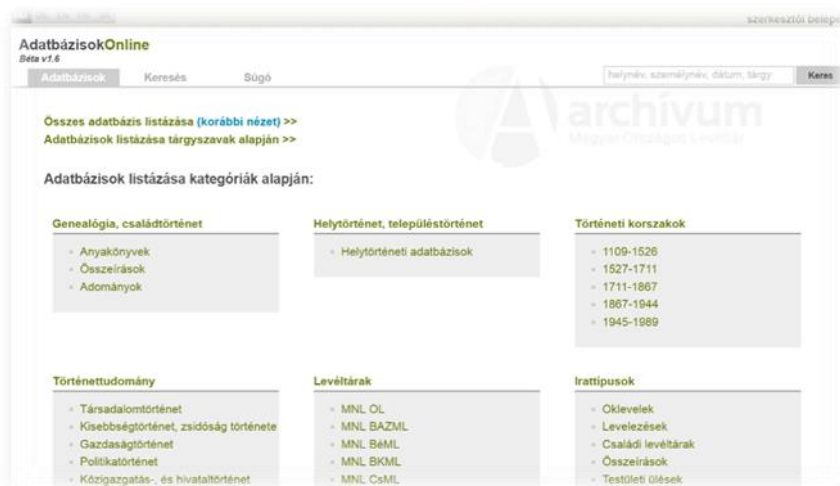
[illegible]
szerkesztői belép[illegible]

AdatbázisokOnline
Béta v1.6

Adatbázisok
Keresés
Súgó

helynév, személynév, dátum, tárgy
Keres

archívum
Magyar Országos Levéltár

Összes adatbázis listázása (korábbi nézet) >>
Adatbázisok listázása tárgyszavak alapján >>

Adatbázisok listázása kategóriák alapján:

Genealógia, családtörténet
- Anyakönyvek
- Összeírások
- Adományok

Helytörténet, településtörténet
- Helytörténeti adatbázisok

Történeti korszakok
- 1109-1526
- 1527-1711
- 1711-1867
- 1867-1944
- 1945-1989

Történettudomány
- Társadalomtörténet
- Kisebbségtörténet, zsidóság története
- Gazdaságtörténet
- Politikatörténet
- Közigazgatás-, és hivataltörténet

Levéltárak
- MNL OL
- MNL BAZML
- MNL BéML
- MNL BKML
- MNL CsML

Irattípusok
- Oklevelek
- Levelezések
- Családi levéltárak
- Összeírások
- Testületi ülések